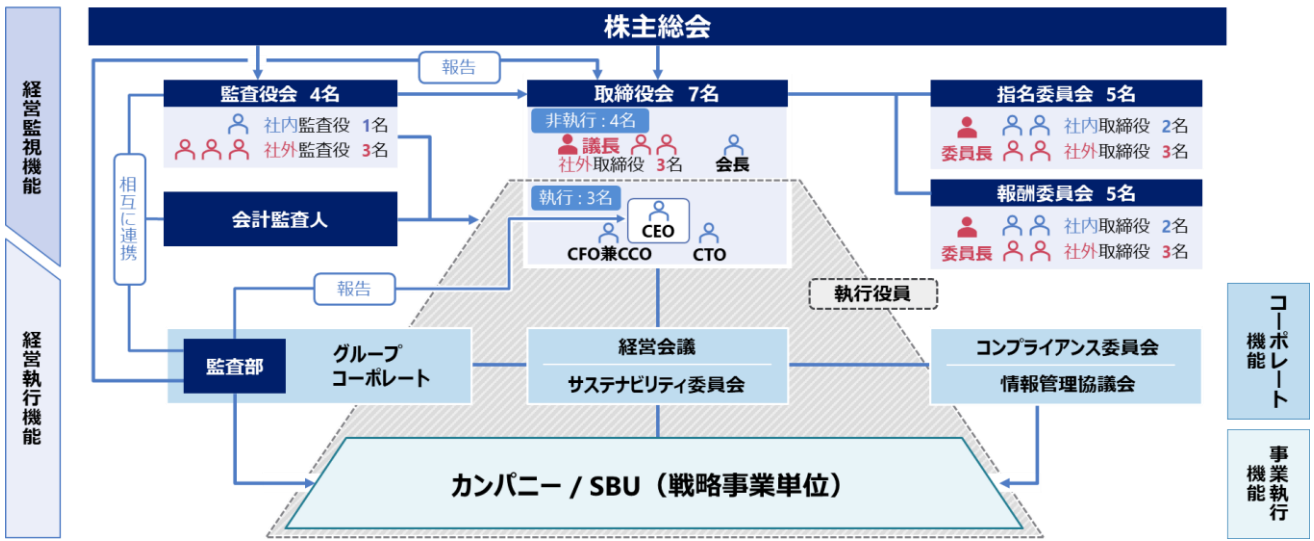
経営監視機能

経営執行機能

株主総会

報告

監査役会 4名

社内監査役 1名

社外監査役 3名

取締役会 7名

非執行：4名

議長

社外取締役 3名

会長

指名委員会 5名

社内取締役 2名

委員長

社外取締役 3名

報酬委員会 5名

社内取締役 2名

委員長

社外取締役 3名

相互に連携

会計監査人

執行：3名

CEO

CFO兼CCO

CTO

報告

執行役員

監査部

グループ コーポレート

経営会議

サステナビリティ委員会

コンプライアンス委員会

情報管理協議会

コーポレート機能

カンパニー / SBU（戦略事業単位）

事業執行機能